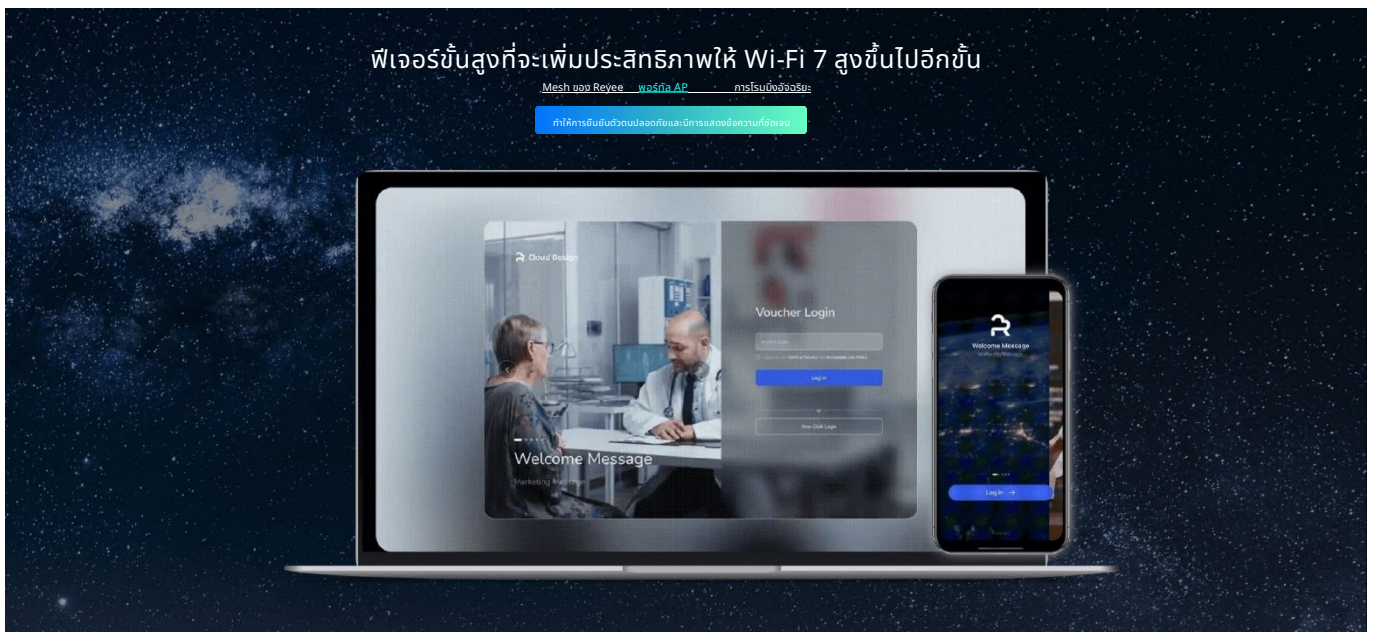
ฟีเจอร์ขั้นสูงที่จะเพิ่มประสิทธิภาพให้ Wi-Fi 7 สูงขึ้นไปอีกขั้น

Mesh ของ Reyee พอร์ทัล AP การโรมมิ่งอัจฉริยะ

ทำให้การยืนยันตัวตนปลอดภัยและมีการแสดงข้อความที่ชัดเจน

Cloud Design

Voucher Login

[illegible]

Log in

or

One-Click Login

Welcome Message

Marketing Message

Welcome Message

Log in →